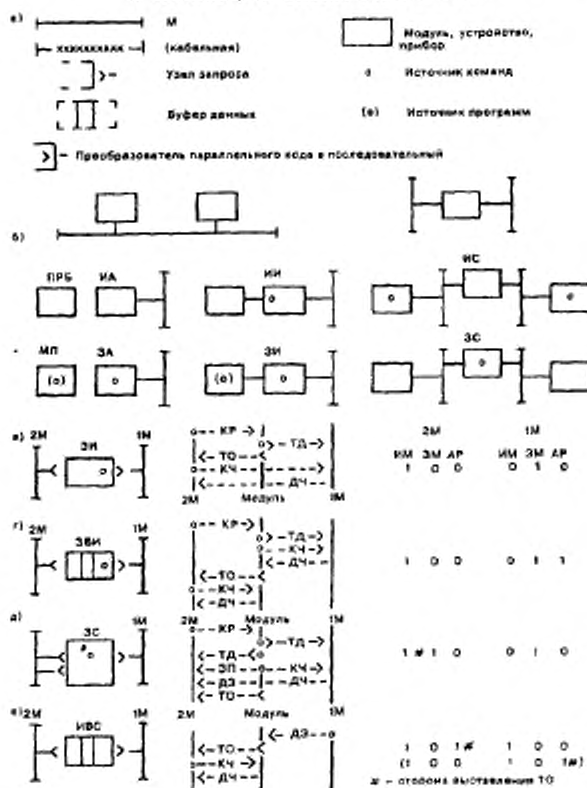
а) М

xxxxxxxxx (кабельная)

Модуль, устройство, прибор

Узел запроса

о Источник команд

Буфер данных

(о) Источник программ

Преобразователь параллельного кода в последовательный

б)

ПРБ ИА ИИ ИС

МП ЗА ЗИ ЗС

(о) о (о) о о о

в) 2М ЗИ 1М

о-- КР ->
о> - ТД ->
<- ТО --<
о-- КЧ -->
<----- ДЧ --
2М Модуль 1М

2М 1М
ИМ ЗМ АР ИМ ЗМ АР
1 0 0 0 1 0

г) 2М ЗБИ 1М

о-- КР ->
о> - ТД ->
о> - КЧ ->
<- ДЧ --
<- ТО --<
о-- КЧ ->
<- ДЧ --

1 0 0 0 1 1

д) 2М ЗС 1М

2М Модуль 1М
о-- КР ->
о> - ТД ->
<- ТД --<
<- ЗП --о-- КЧ ->
<- ДЗ --<- ДЧ --
<- ТО --<

1 # 1 0 0 1 0

е) 2М ИВС 1М

2М Модуль 1М
<- ДЗ --о
<- ТО --<
о-- КЧ ->
<- ДЧ --

1 0 1 # 1 0 0
(1 0 0 1 0 1 #)

# - сторона выставления ТО